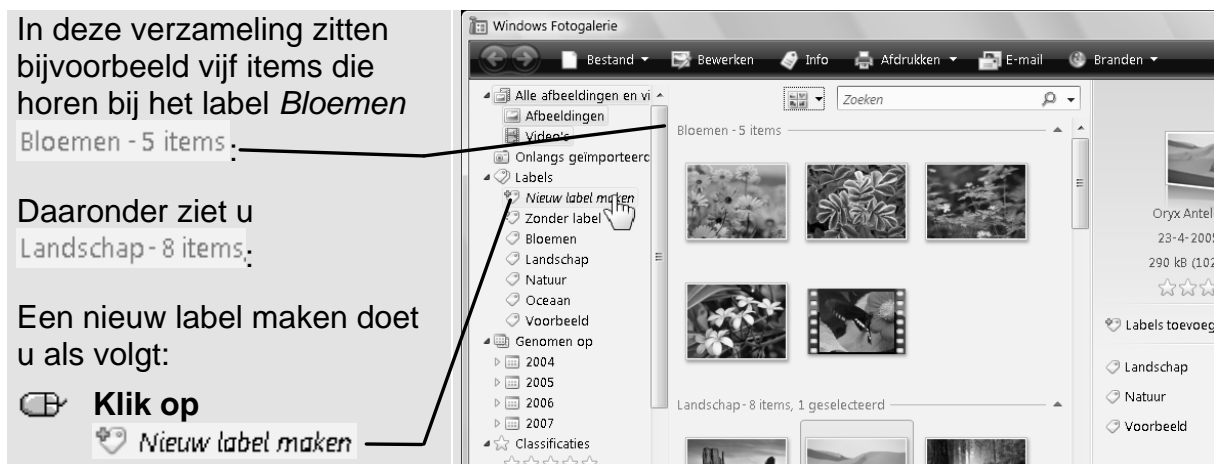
In deze verzameling zitten bijvoorbeeld vijf items die horen bij het label *Bloemen* Bloemen - 5 items.

Daaronder ziet u Landschap - 8 items.

Een nieuw label maken doet u als volgt:

**Klik op** *Nieuw label maken*

Windows Fotogalerie

Bestand ▾ Bewerken Info Afdrukken ▾ E-mail Branden ▾

Alle afbeeldingen en vi
Afbeeldingen
Video's
Onlangs geïmporteerd
Labels
Nieuw label maken
Zonder label
Bloemen
Landschap
Natuur
Oceaan
Voorbeeld
Genomen op
2004
2005
2006
2007
Classificaties

Zoeken

Bloemen - 5 items

Landschap - 8 items, 1 geselecteerd

Oryx Antel
23-4-200
290 kB (10
Labels toevoeg
Landschap
Natuur
Voorbeeld